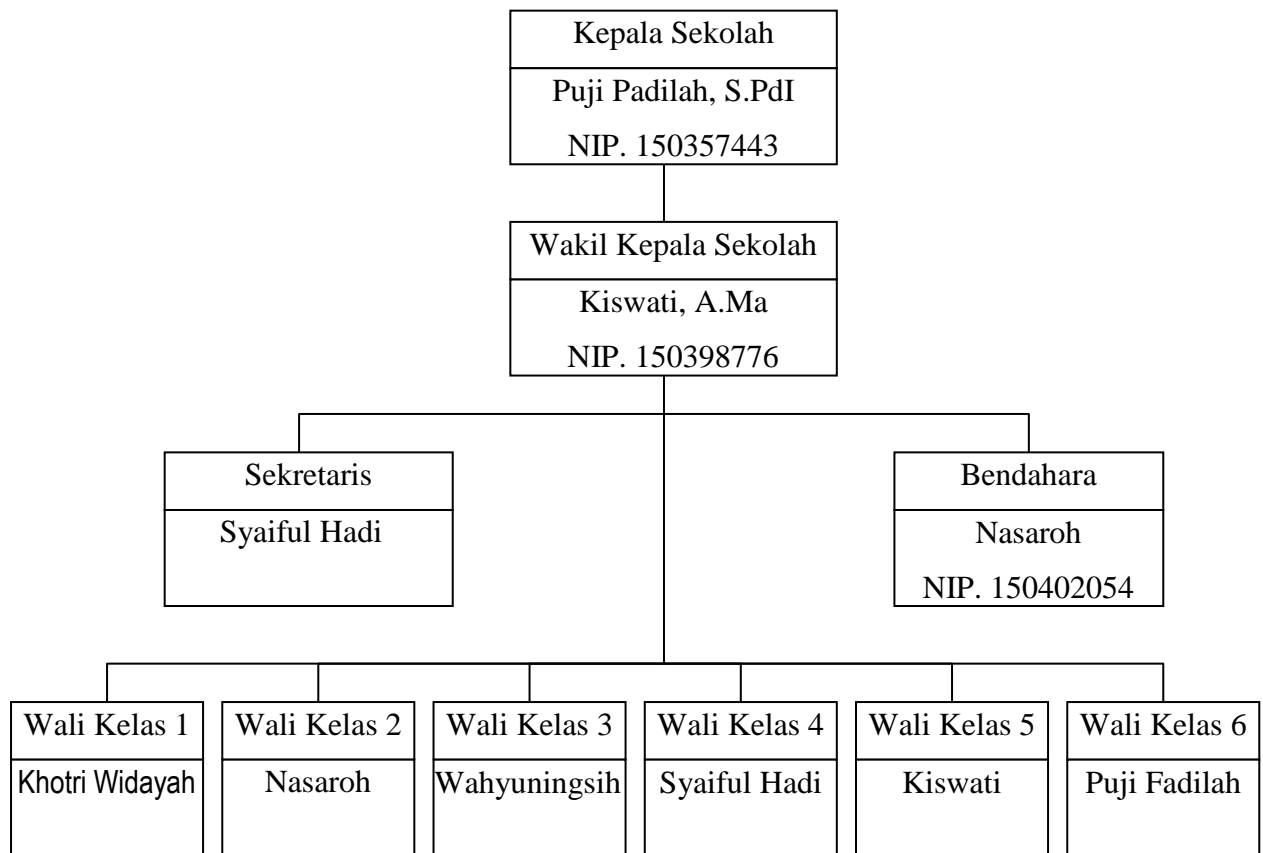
Kepala Sekolah
Puji Padilah, S.PdI
NIP. 150357443

Wakil Kepala Sekolah
Kiswati, A.Ma
NIP. 150398776

Sekretaris
Syaiful Hadi

Bendahara
Nasaroh
NIP. 150402054

Wali Kelas 1
Khotri Widayah

Wali Kelas 2
Nasaroh

Wali Kelas 3
Wahyuningsih

Wali Kelas 4
Syaiful Hadi

Wali Kelas 5
Kiswati

Wali Kelas 6
Puji Fadilah